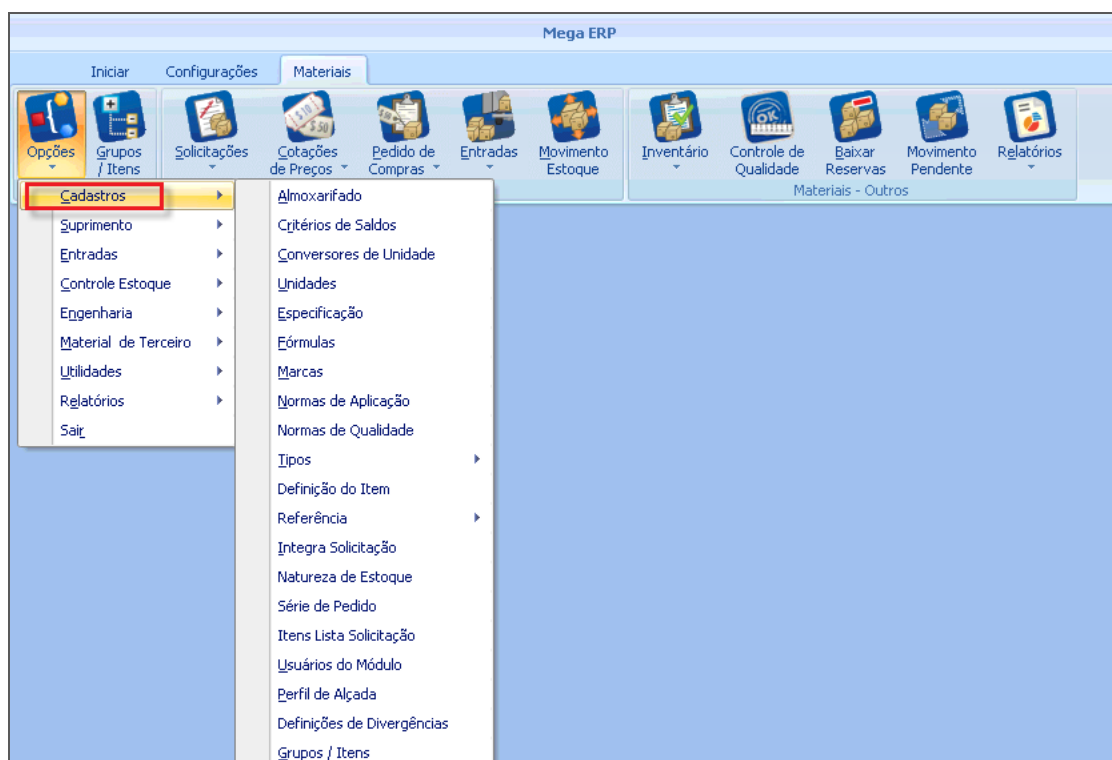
Mega ERP

Iniciar
Configurações
Materiais

Opções
Grupos / Itens
Solicitações
Cotações de Preços
Pedido de Compras
Entradas
Movimento Estoque
Inventário
Controle de Qualidade
Baixar Reservas
Movimento Pendente
Relatórios
Materiais - Outros

$\$10$
$\$50$

OK

Cadastros
Suprimento
Entradas
Controle Estoque
Engenharia
Material de Terceiro
Utilidades
Relatórios
Sair

Almoxarifado
Critérios de Saldos
Conversores de Unidade
Unidades
Especificação
Fórmulas
Marcas
Normas de Aplicação
Normas de Qualidade
Tipos
Definição do Item
Referência
Integra Solicitação
Natureza de Estoque
Série de Pedido
Itens Lista Solicitação
Usuários do Módulo
Perfil de Alçada
Definições de Divergências
Grupos / Itens